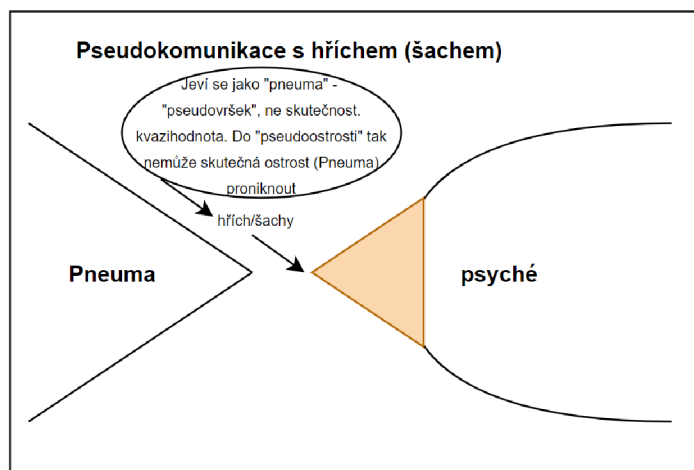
Pseudokomunikace s hříchem (šachem)

Jeví se jako "pneuma" - "pseudovršek", ne skutečnost. kvazihodnota. Do "pseudoostrosti" tak nemůže skutečná ostrost (Pneuma) proniknout

hřích/šachy

Pneuma

psyché